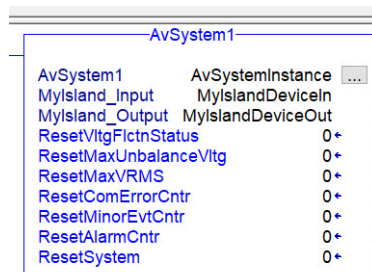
AvSystem1

| | | |
|---|---|---|
| AvSystem1 | AvSystemInstance | ... |
| MyIsland_Input | MyIslandDeviceIn | |
| MyIsland_Output | MyIslandDeviceOut | |
| ResetVltgFlctnStatus | 0 | |
| ResetMaxUnbalanceVltg | 0 | |
| ResetMaxVRMS | 0 | |
| ResetComErrorCntr | 0 | |
| ResetMinorEvtCntr | 0 | |
| ResetAlarmCntr | 0 | |
| ResetSystem | 0 | |